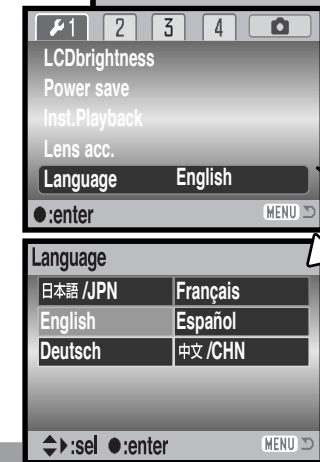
1 2 3 4
LCDbrightness
Power save
Inst.Playback
Lens acc.
Language English
●:enter MENU

Language
| 日本語 /JPN | Français |
|---|---|
| English | Español |
| Deutsch | 中文 /CHN |

◆▸:sel ●:enter MENU